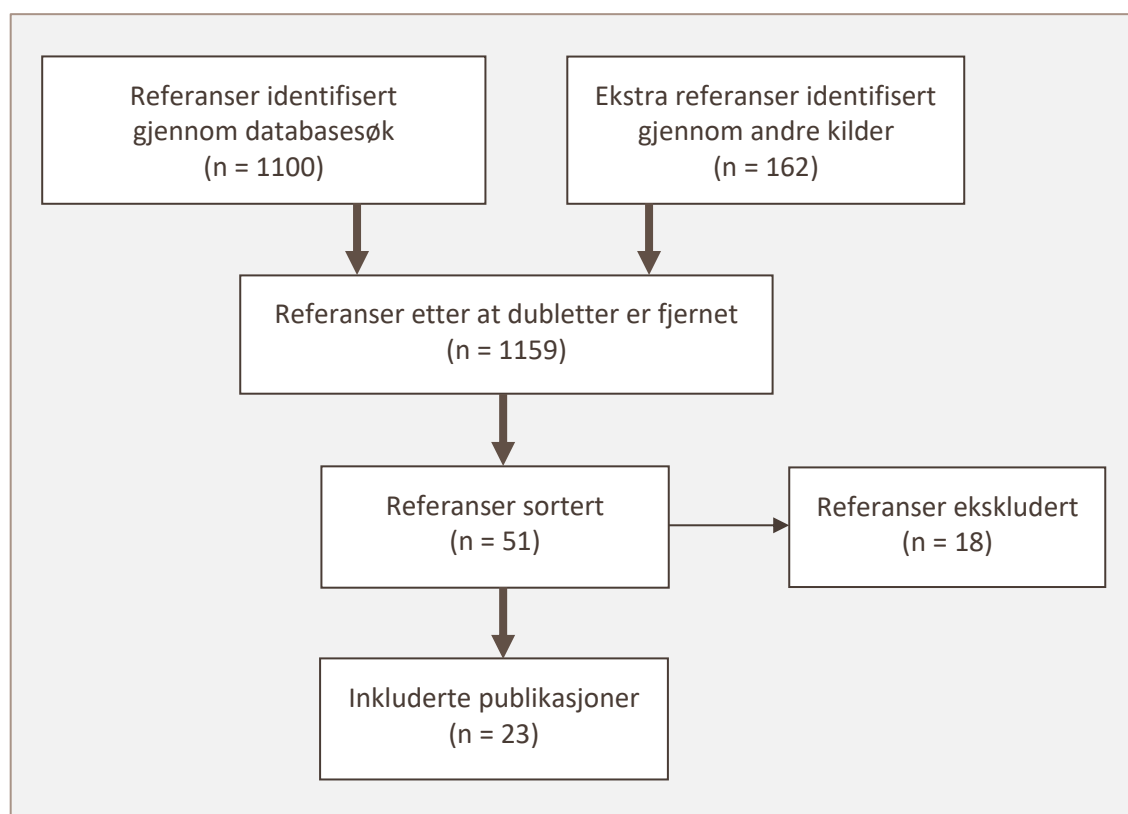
Referanser identifisert gjennom databasesøk
(n = 1100)

Ekstra referanser identifisert gjennom andre kilder
(n = 162)

Referanser etter at dubletter er fjernet
(n = 1159)

Referanser sortert
(n = 51)

Referanser ekskludert
(n = 18)

Inkluderte publikasjoner
(n = 23)